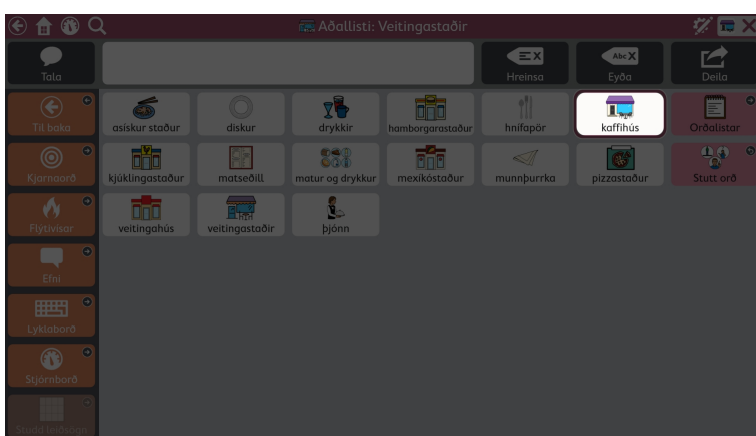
Aðallisti: Veitingastaðir

Tala

Hreinsa

Abc

Eyða

Deila

Til baka

Kjarnorð

Flytivísar

Efni

Lyklaborð

Stjórnborð

Studd leiðsögn

asískur staður

diskur

drykkir

hamborgarastaður

hnífapör

kaffihús

Orðalistar

kjúklingastaður

matseðill

matur og drykkur

mexíkóstaður

munnþurrka

pizzastaður

Stutt orð

veitingahús

veitingastaðir

þjónn